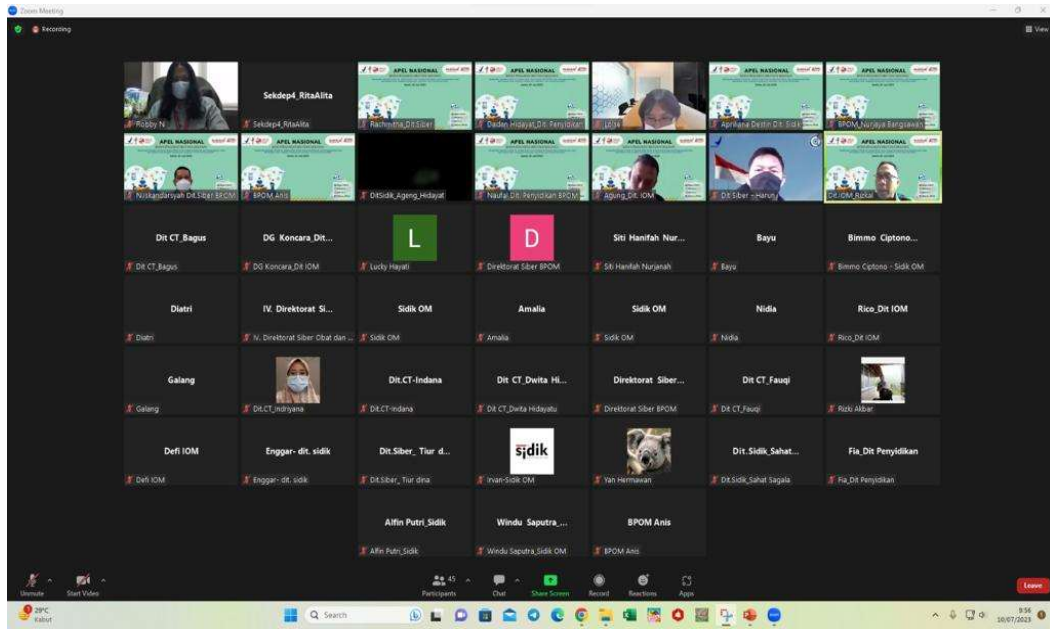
Zoom Meeting

Recording

View

Robby N...

Sekdep4_RitaAlita

Sekdep4_RitaAlita

APEL NASIONAL

Rachmitha_Dit.Siber

APEL NASIONAL

Daden Hidayat_Dit. Penyidikan

Lidia

APEL NASIONAL

Aprikana Destri Dit. Sidik

APEL NASIONAL

BPOM_Nuraya Bangsawan

APEL NASIONAL

Niskandarsyah Dit.Siber BPOM

APEL NASIONAL

BPOM Anis

DitSidik_Ageng_Hidayat

APEL NASIONAL

Naufal Dit. Penyidikan BPOM

APEL NASIONAL

Agung_Dit. IOM

Dit.Siber - Haruny

APEL NASIONAL

Dit.IOM_Rizkal

Dit CT_Bagus

Dit CT_Bagus

DG Koncara_Dit...

DG Koncara_Dit IOM

L

Lucky Hayati

D

Direktorat Siber BPOM

Siti Hanifah Nur...

Siti Hanifah Nurjanah

Bayu

Bayu

Bimmo Ciptono...

Bimmo Ciptono - Sidik OM

Diatri

Diatri

IV. Direktorat Si...

IV. Direktorat Siber Obat dan ...

Sidik OM

Sidik OM

Amalia

Amalia

Sidik OM

Sidik OM

Nidia

Nidia

Rico_Dit IOM

Rico_Dit IOM

Galang

Galang

Dit.CT_Indriyana

Dit.CT-Indana

Dit.CT-Indana

Dit CT_Dwita Hi...

Dit CT_Dwita Hidayatu

Direktorat Siber...

Direktorat Siber BPOM

Dit CT_Fauqi

Dit CT_Fauqi

Rizki Akbar

Defi IOM

Defi IOM

Enggar- dit. sidik

Enggar- dit. sidik

Dit.Siber_ Tiur d...

Dit.Siber_Tiur dina

sidik

Irvan-Sidik OM

Yan Hermawan

Dit.Sidik_Sahat...

Dit.Sidik_Sahat Sagala

Fia_Dit Penyidikan

Fia_Dit Penyidikan

Alfin Putri_Sidik

Alfin Putri_Sidik

Windu Saputra_...

Windu Saputra_Sidik OM

BPOM Anis

BPOM Anis

Unmute

Start Video

45

Participants

Chat

Share Screen

Record

Reactions

Apps

Leave

29°C
Kabut

Search

9:56
10/07/2023